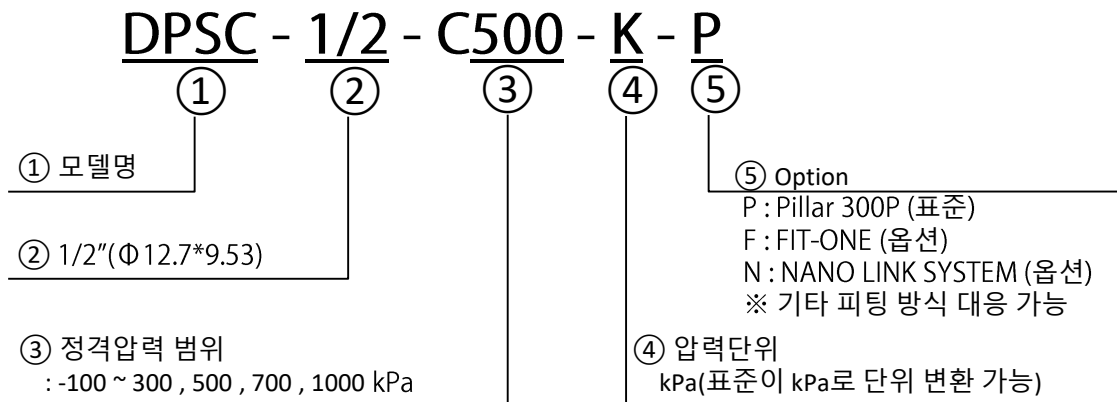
DPSC - 1/2 - C500 - K - P
① ② ③ ④ ⑤

① 모델명

② 1/2"(Φ12.7*9.53)

③ 정격압력 범위
: -100 ~ 300 , 500 , 700 , 1000 kPa

⑤ Option
P : Pillar 300P (표준)
F : FIT-ONE (옵션)
N : NANO LINK SYSTEM (옵션)
※ 기타 피팅 방식 대응 가능

④ 압력단위
kPa(표준이 kPa로 단위 변환 가능)